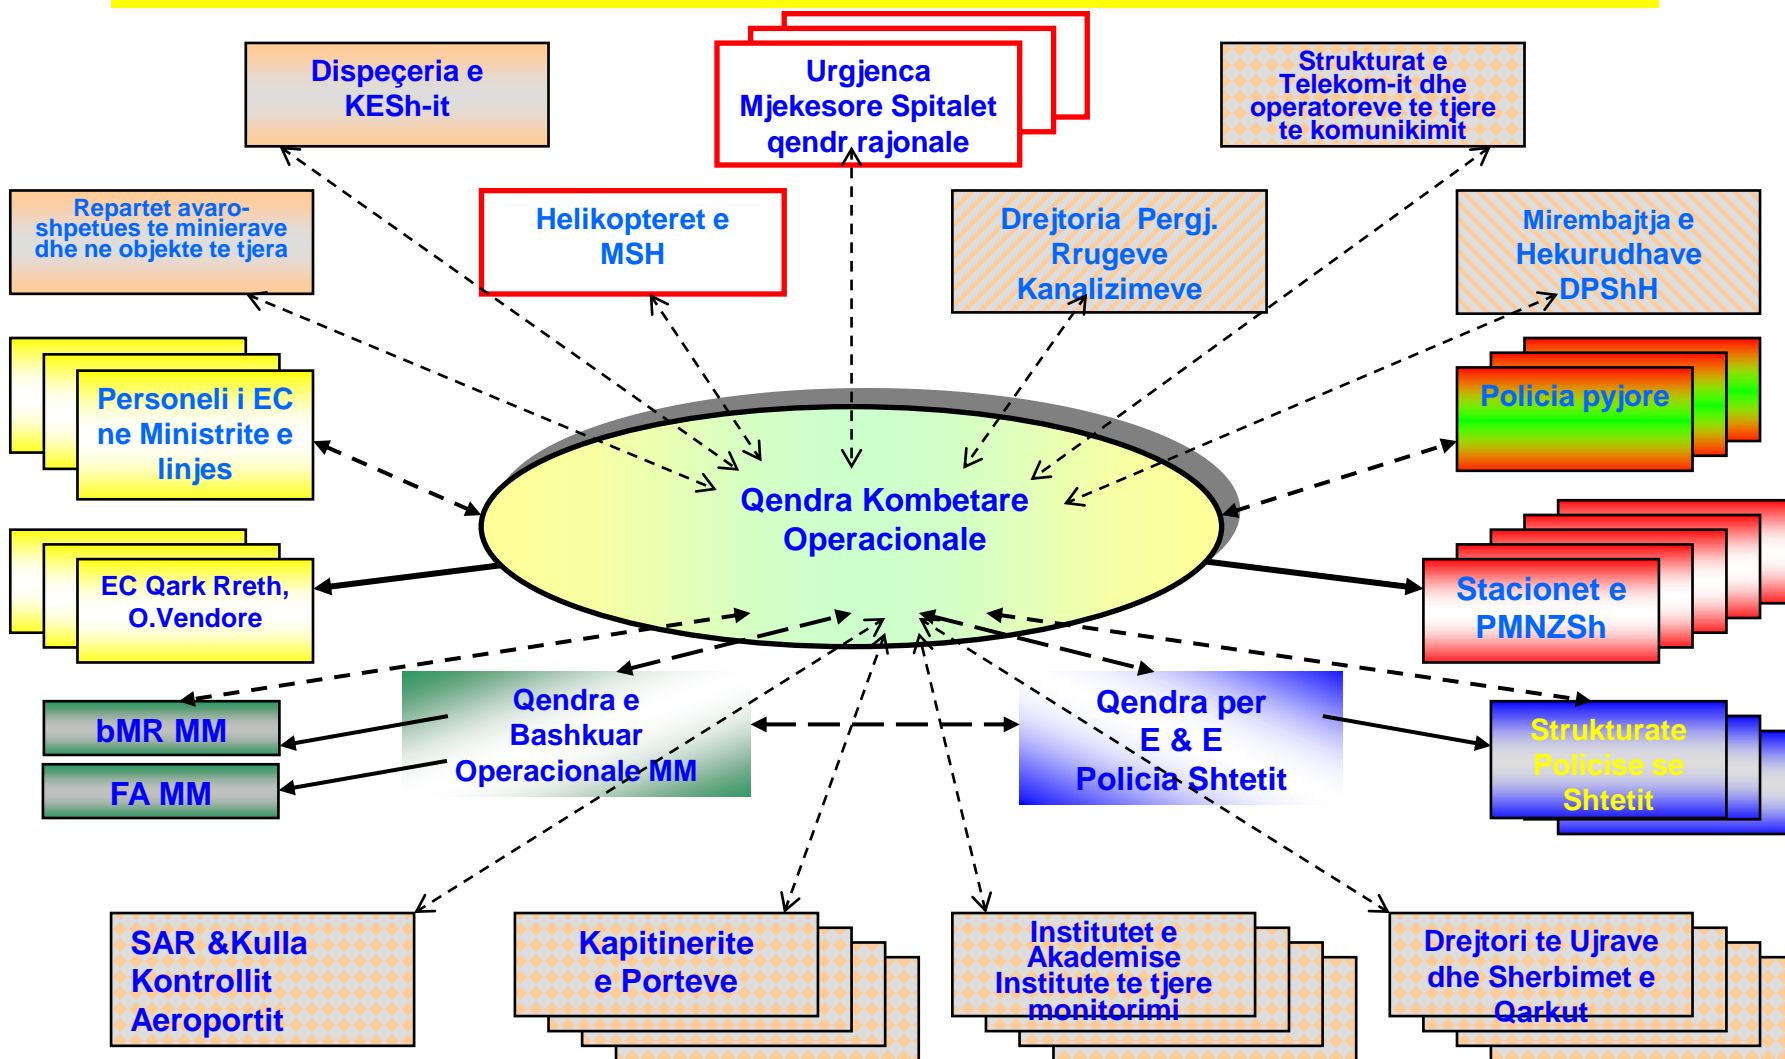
Dispeçeria e KESh-it

Urgjenca Mjekesore Spitalet qendr rajonale

Strukturat e Telekom-it dhe operatoreve te tjere te komunikimit

Repartet avaro-shpetues te minierave dhe ne objekte te tjera

Helikopteret e MSH

Drejtoria Pergj. Rrugeve Kanalizimeve

Mirembajtja e Hekurudhave DPShH

Personeli i EC ne Ministrite e linjes

Policia pyjore

Qendra Kombetare Operacionale

EC Qark Rreth, O.Vendore

Stacionet e PMNZSh

bMR MM

FA MM

Qendra e Bashkuar Operacionale MM

Qendra per E & E Policia Shtetit

Strukturate Policise se Shtetit

SAR &Kulla Kontrollit Aeroportit

Kapitinerite e Porteve

Institutet e Akademise Institute te tjere monitorimi

Drejtori te Ujrave dhe Sherbimet e Qarkut